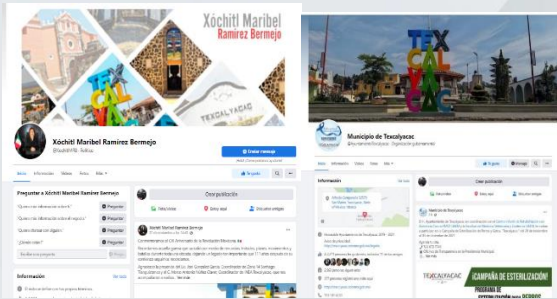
Xóchitl Maribel
Ramírez Bermejo

TEXCALYACAC

Xóchitl Maribel Ramírez Bermejo

Enviar mensaje

Inicio Información Videos Fotos Más

Preguntar a Xóchitl Maribel Ramírez Bermejo

Preguntar

Preguntar

Preguntar

Preguntar

Crear publicación

Información

TEX
CAL
YA
CAC

Municipio de Texcalyacac

Inicio Información Fotos Más

Información

Crear publicación

TEXCALYACAC

¡CAMPAÑA DE ESTERILIZACIÓN!